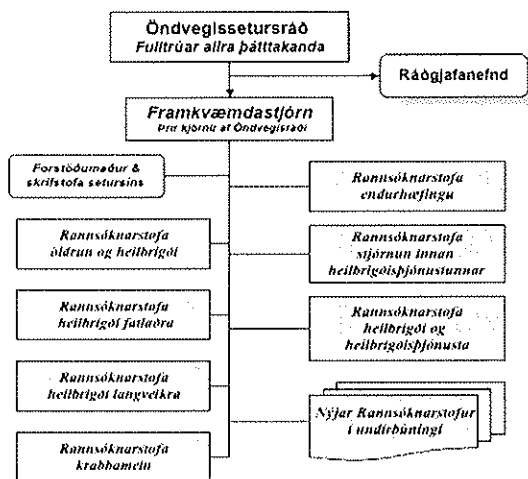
Öndvegissetursráð
Fulltrúar allra þátttakanda

Ráðgjafanefnd

Framkvæmdastjórn
Þrír kjörnir af Öndvegisráði

Forstöðumaður & skrifstofa setursins

Rannsóknarstofa endurhæfingu

Rannsóknarstofa öldrun og heilbrigði

Rannsóknarstofa stjórnun innan heilbrigðisþjónustunnar

Rannsóknarstofa heilbrigði fatlaðra

Rannsóknarstofa heilbrigði og heilbrigðisþjónusta

Rannsóknarstofa heilbrigði langveikra

Nýjar Rannsóknarstofur í undirbúningi

Rannsóknarstofa krabbamein